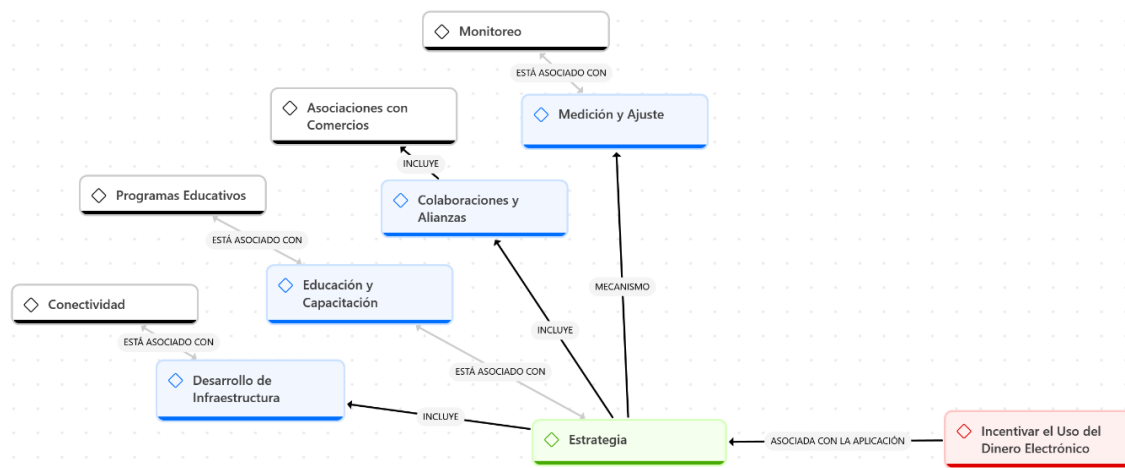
Monitoreo

ESTÁ ASOCIADO CON

Medición y Ajuste

Asociaciones con Comercios

INCLUYE

Programas Educativos

Colaboraciones y Alianzas

ESTÁ ASOCIADO CON

MECANISMO

Educación y Capacitación

Conectividad

INCLUYE

ESTÁ ASOCIADO CON

ESTÁ ASOCIADO CON

Desarrollo de Infraestructura

INCLUYE

Estrategia

ASOCIADA CON LA APLICACIÓN

Incentivar el Uso del Dinero Electrónico